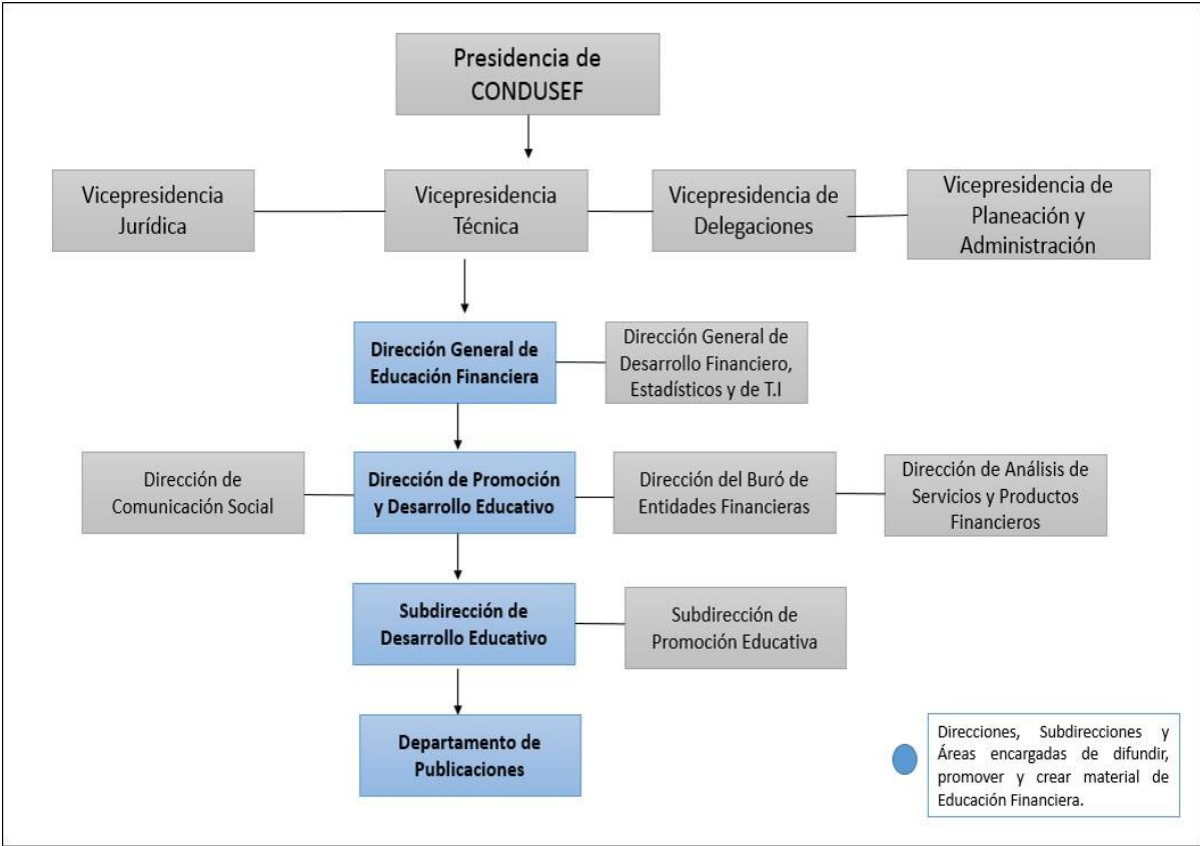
Presidencia de CONDUSEF

Vicepresidencia Jurídica

Vicepresidencia Técnica

Vicepresidencia de Delegaciones

Vicepresidencia de Planeación y Administración

Dirección General de Educación Financiera

Dirección General de Desarrollo Financiero, Estadísticos y de T.I

Dirección de Comunicación Social

Dirección de Promoción y Desarrollo Educativo

Dirección del Buró de Entidades Financieras

Dirección de Análisis de Servicios y Productos Financieros

Subdirección de Desarrollo Educativo

Subdirección de Promoción Educativa

Departamento de Publicaciones

Direcciones, Subdirecciones y Áreas encargadas de difundir, promover y crear material de Educación Financiera.